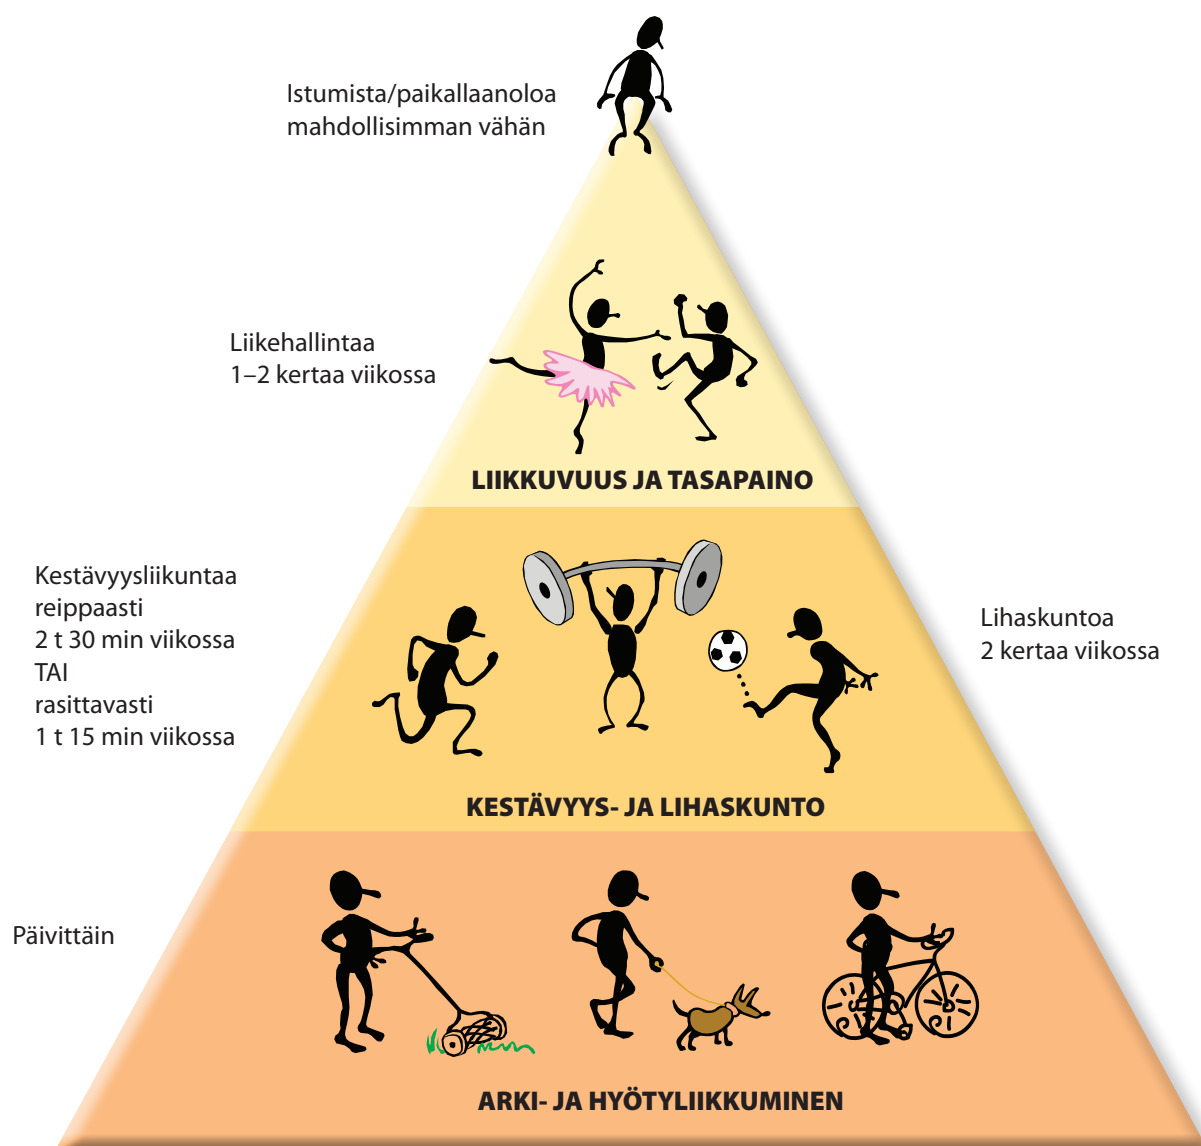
Istumista/paikallaanoloa mahdollisimman vähän

Liikehallintaa
1–2 kertaa viikossa

LIIKKUVUUS JA TASAPAINO

Kestävyysliikuntaa
reippaasti
2 t 30 min viikossa
TAI
rasittavasti
1 t 15 min viikossa

Lihaskuntoa
2 kertaa viikossa

KESTÄVYYS- JA LIHASKUNTO

Päivittäin

ARKI- JA HYÖTYLIIKKUMINEN